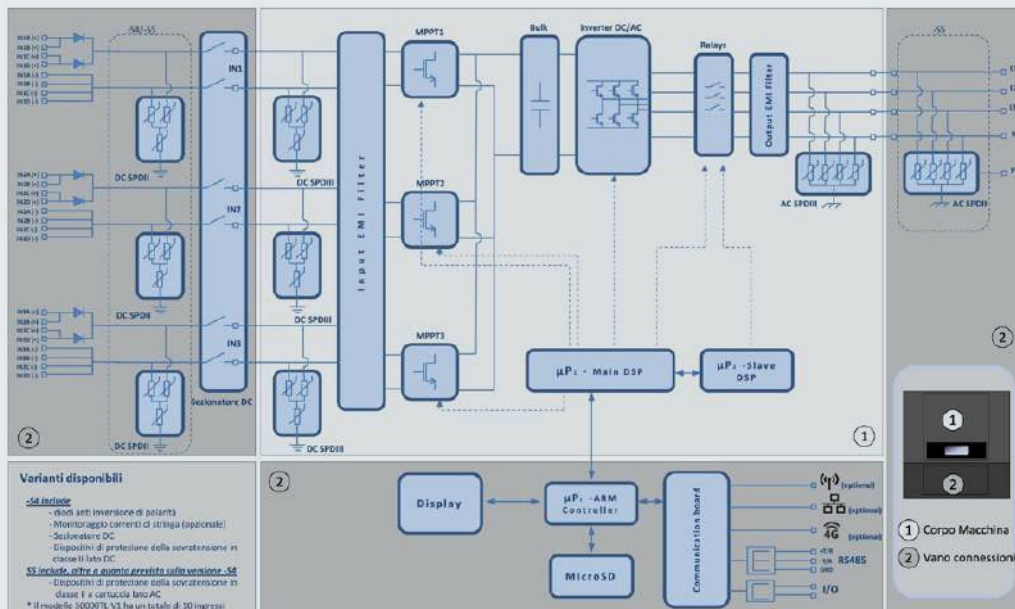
-S4/-S5

IN1A (+)
IN1B (+)
IN1C (+)
IN1D (+)
IN1A (-)
IN1B (-)
IN1C (-)
IN1D (-)

IN1

DC SPDII

IN2

IN3

Sezionatore DC

DC SPDIII

Input EMI Filter

MPPT1

MPPT2

MPPT3

Bulk

Inverter DC/AC

Relays

Output EMI Filter

AC SPDIII

-S5

AC SPDII

$\mu P_1$ - Main DSP

$\mu P_2$ -Slave DSP

1

2

2

Varianti disponibili

-S4 include
- diodi anti inversione di polarità
- Monitoraggio correnti di stringa (opzionale)
- Sezionatore DC
- Dispositivi di protezione della sovratensione in classe II lato DC
-S5 include, oltre a quanto previsto nella versione -S4
- Dispositivi di protezione della sovratensione in classe I a cartuccia lato AC
* Il modello 50000TL-V1 ha un totale di 10 ingressi

2

Display

$\mu P_3$ -ARM Controller

MicroSD

Communication board

(optional)

(optional)

4G (optional)

+T/R
-T/R
GND

RS485

I/O

1

2

1 Corpo Macchina

2 Vano connessioni